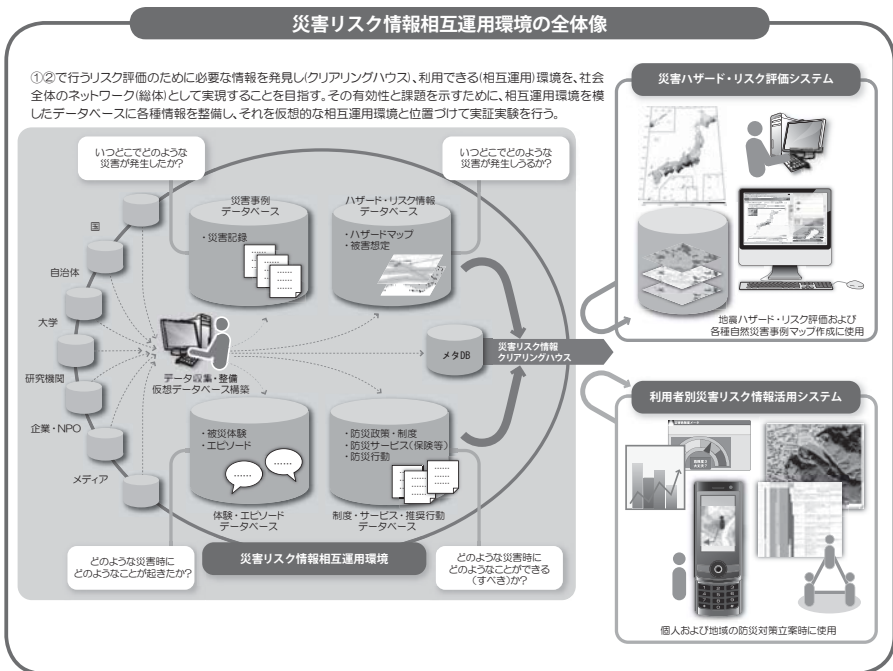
災害リスク情報相互運用環境の全体像

①②で行うリスク評価のために必要な情報を発見し(クリアリングハウス)、利用できる(相互運用)環境を、社会全体のネットワーク(総体)として実現することを目指す。その有効性と課題を示すために、相互運用環境を模したデータベースに各種情報を整備し、それを仮想的な相互運用環境と位置づけて実証実験を行う。

いつどこでどのような災害が発生したか?

いつどこでどのような災害が発生しうるか?

国

自治体

大学

研究機関

企業・NPO

メディア

災害事例データベース

・災害記録

ハザード・リスク情報データベース

・ハザードマップ
・被害想定

データ収集・整備
仮想データベース構築

メタDB

災害リスク情報クリアリングハウス

・被災体験
・エピソード

体験・エピソードデータベース

・防災政策・制度
・防災サービス(保険等)
・防災行動

制度・サービス・推奨行動データベース

どのような災害時にどのようなことが起きたか?

災害リスク情報相互運用環境

どのような災害時にどのようなことができる(すべき)か?

災害ハザード・リスク評価システム

地震ハザード・リスク評価および各種自然災害事例マップ作成に使用

利用者別災害リスク情報活用システム

個人および地域の防災対策立案時に使用